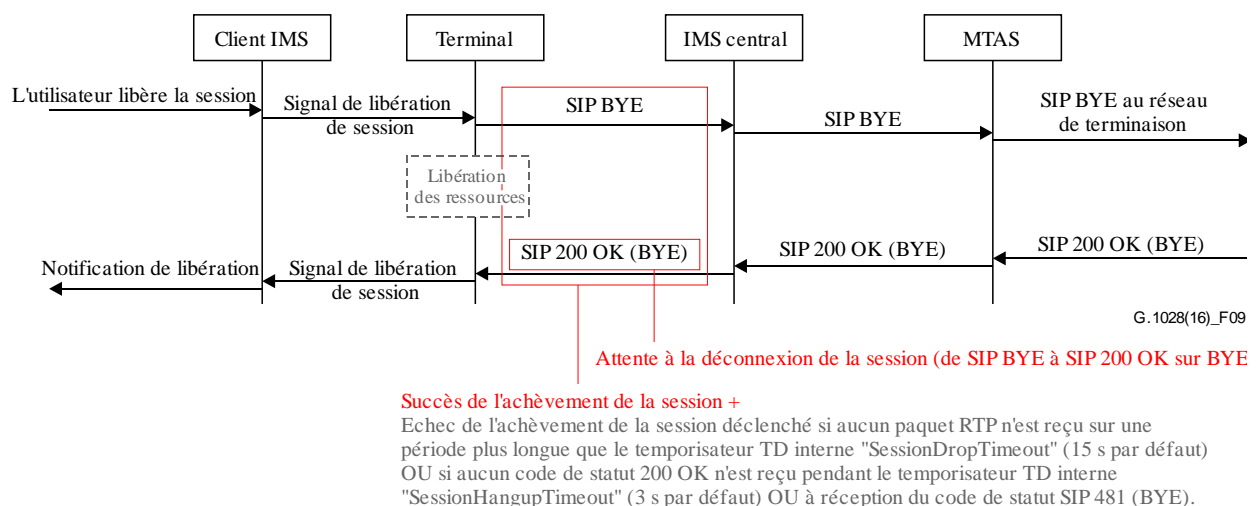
Client IMS

Terminal

IMS central

MTAS

L'utilisateur libère la session

Signal de libération de session

SIP BYE

SIP BYE

SIP BYE au réseau de terminaison

Libération des ressources

SIP 200 OK (BYE)

SIP 200 OK (BYE)

SIP 200 OK (BYE)

Notification de libération

Signal de libération de session

G.1028(16)_F09

Attente à la déconnexion de la session (de SIP BYE à SIP 200 OK sur BYE

Succès de l'achèvement de la session +
Echec de l'achèvement de la session déclenché si aucun paquet RTP n'est reçu sur une période plus longue que le temporisateur TD interne "SessionDropTimeout" (15 s par défaut) OU si aucun code de statut 200 OK n'est reçu pendant le temporisateur TD interne "SessionHangupTimeout" (3 s par défaut) OU à réception du code de statut SIP 481 (BYE).